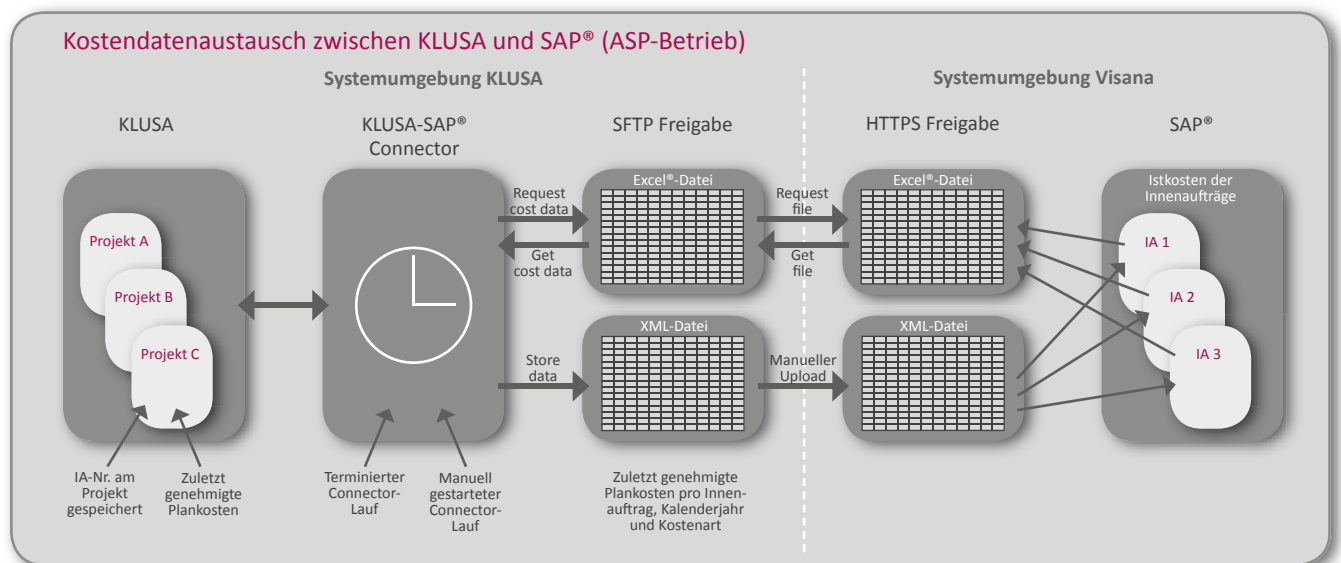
Kostendatenaustausch zwischen KLUSA und SAP® (ASP-Betrieb)

Systemumgebung KLUSA

Systemumgebung Visana

KLUSA

KLUSA-SAP® Connector

SFTP Freigabe

HTTPS Freigabe

SAP®

Projekt A

Projekt B

Projekt C

Request cost data

Get cost data

Excel®-Datei

Request file

Get file

Excel®-Datei

Istkosten der Innenaufträge

IA 1

IA 2

IA 3

Store data

XML-Datei

Manueller Upload

XML-Datei

IA-Nr. am Projekt gespeichert

Zuletzt genehmigte Plankosten

Terminierter Connector-Lauf

Manuell gestarteter Connector-Lauf

Zuletzt genehmigte Plankosten pro Innenauftrag, Kalenderjahr und Kostenart